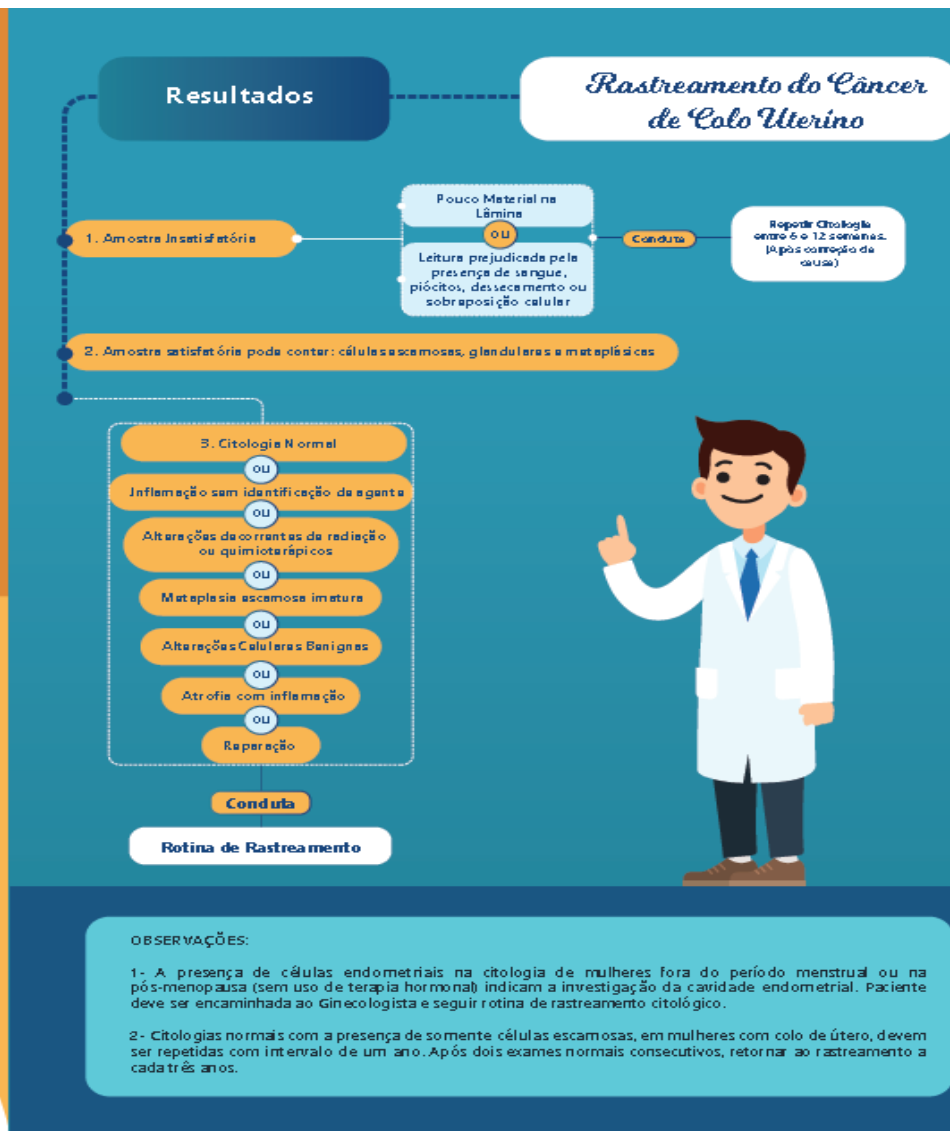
Resultados

Rastreamento do Câncer de Colo Uterino

1. Amostra Insatisfatória

Pouco Material na Lâmina

ou

Leitura prejudicada pela presença de sangue, piócitos, dessecamento ou sobreposição celular

Conduta

Repetir Citologia entre 6 e 12 semanas. (Após correção da causa)

2. Amostra satisfatória pode conter: células escamosas, glandulares e metaplásicas

3. Citologia Normal

ou

Inflamação sem identificação de agente

ou

Alterações decorrentes de radiação ou quimioterápicos

ou

Metaplasia escamosa imatura

ou

Alterações Celulares Benignas

ou

Atrofia com inflamação

ou

Reparação

Conduta

Rotina de Rastreamento

OBSERVAÇÕES:

1- A presença de células endometriais na citologia de mulheres fora do período menstrual ou na pós-menopausa (sem uso de terapia hormonal) indicam a investigação da cavidade endometrial. Paciente deve ser encaminhada ao Ginecologista e seguir rotina de rastreamento citológico.

2- Citologias normais com a presença de somente células escamosas, em mulheres com colo de útero, devem ser repetidas com intervalo de um ano. Após dois exames normais consecutivos, retornar ao rastreamento a cada três anos.